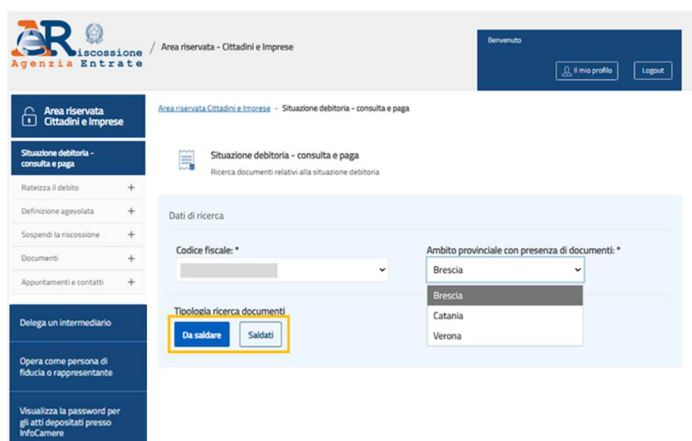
AeR Riscossione
Agenzia Entrate

/ Area riservata - Cittadini e Imprese

Benvenuto

Il mio profilo

Logout

Area riservata Cittadini e Imprese

Situazione debitoria - consulta e paga

Rateizza il debito +

Definizione agevolata +

Sospendi la riscossione +

Documenti +

Appuntamenti e contatti +

Delega un intermediario

Opera come persona di fiducia o rappresentante

Visualizza la password per gli atti depositati presso InfoCamere

Area riservata Cittadini e Imprese - Situazione debitoria - consulta e paga

Situazione debitoria - consulta e paga

Ricerca documenti relativi alla situazione debitoria

Dati di ricerca

Codice fiscale: *

Ambito provinciale con presenza di documenti: *

Brescia

Brescia

Catania

Verona

Tipologia ricerca documenti

Da saldare

Saldati